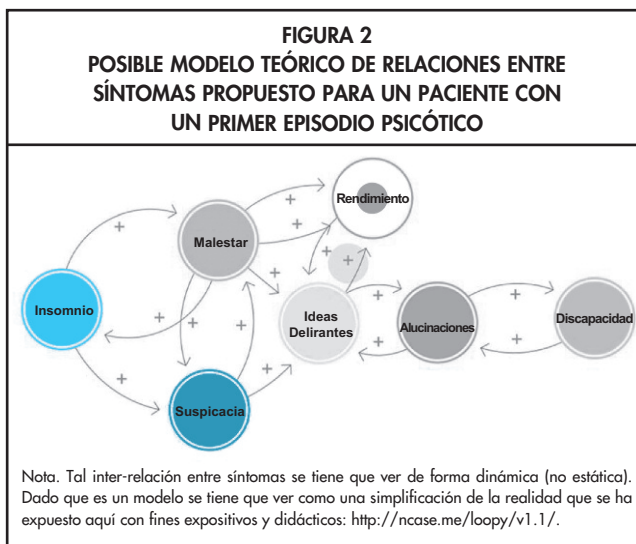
FIGURA 2
POSIBLE MODELO TEÓRICO DE RELACIONES ENTRE SÍNTOMAS PROPUESTO PARA UN PACIENTE CON UN PRIMER EPISODIO PSICÓTICO

Rendimiento
Malestar
Insomnio
Ideas Delirantes
Alucinaciones
Discapacidad
Suspicacia
+ + + + + + + + + + + + + + +

Nota. Tal inter-relación entre síntomas se tiene que ver de forma dinámica (no estática). Dado que es un modelo se tiene que ver como una simplificación de la realidad que se ha expuesto aquí con fines expositivos y didácticos: http://ncase.me/loopy/v1.1/.